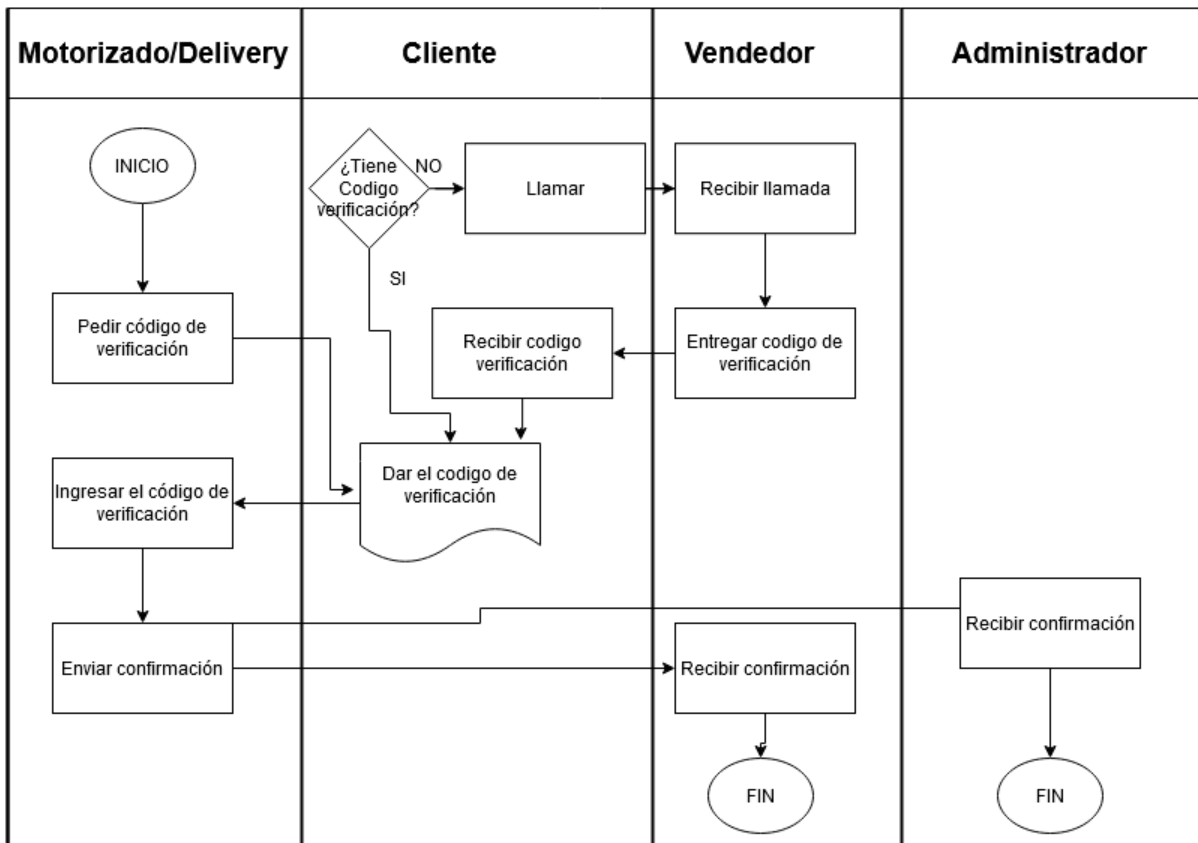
Motorizado/Delivery

Cliente

Vendedor

Administrador

INICIO

¿Tiene Codigo verificación?

NO

Llamar

Recibir llamada

SI

Pedir código de verificación

Recibir codigo verificación

Entregar codigo de verificación

Dar el codigo de verificación

Ingresar el código de verificación

Recibir confirmación

Enviar confirmación

Recibir confirmación

FIN

FIN